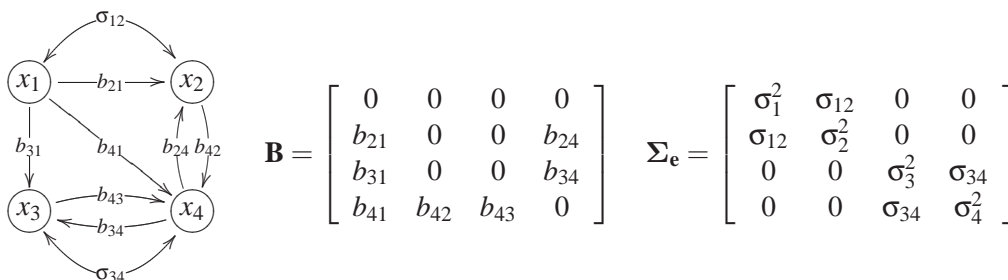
$\sigma_{12}$

$x_1$ $b_{21}$ $x_2$

$b_{31}$ $b_{41}$ $b_{24}$ $b_{42}$

$x_3$ $b_{43}$ $b_{34}$ $x_4$

$\sigma_{34}$

$\mathbf{B} = \begin{bmatrix} 0 & 0 & 0 & 0 \\ b_{21} & 0 & 0 & b_{24} \\ b_{31} & 0 & 0 & b_{34} \\ b_{41} & b_{42} & b_{43} & 0 \end{bmatrix}$ $\mathbf{\Sigma_e} = \begin{bmatrix} \sigma_1^2 & \sigma_{12} & 0 & 0 \\ \sigma_{12} & \sigma_2^2 & 0 & 0 \\ 0 & 0 & \sigma_3^2 & \sigma_{34} \\ 0 & 0 & \sigma_{34} & \sigma_4^2 \end{bmatrix}$